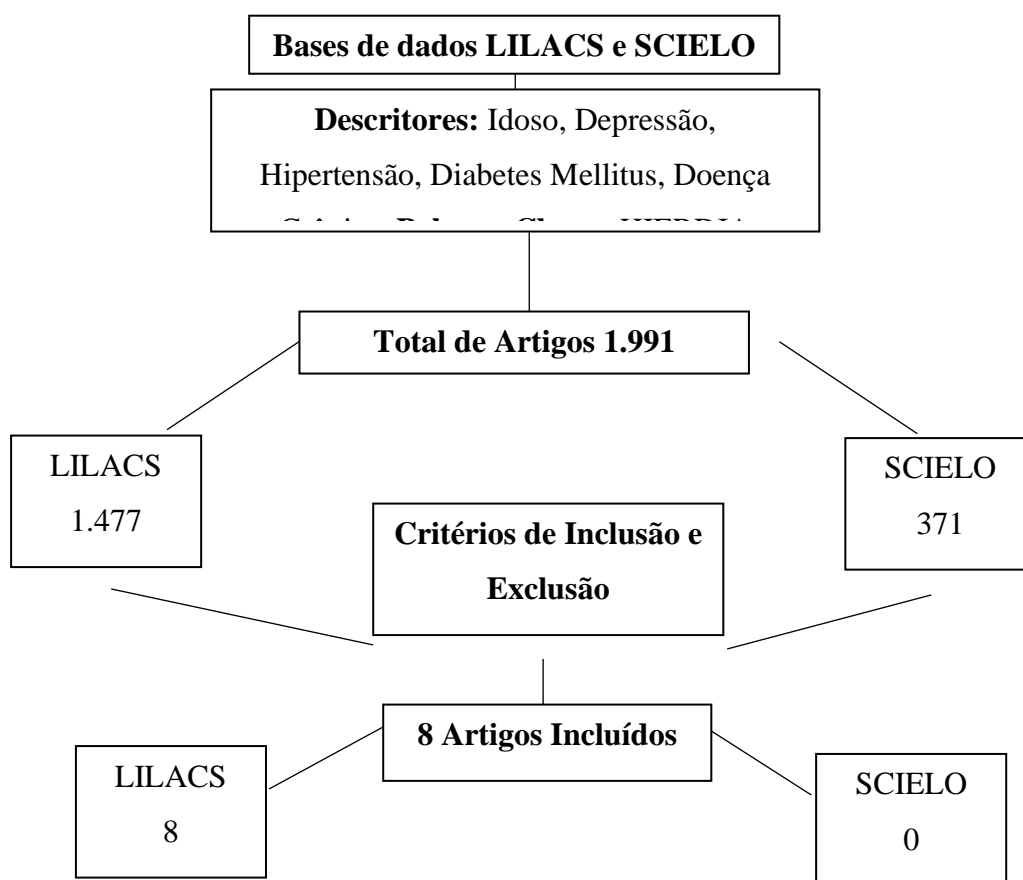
Bases de dados LILACS e SCIELO

**Descritores:** Idoso, Depressão, Hipertensão, Diabetes Mellitus, Doença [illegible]

Total de Artigos 1.991

LILACS
1.477

SCIELO
371

Critérios de Inclusão e Exclusão

8 Artigos Incluídos

LILACS
8

SCIELO
0